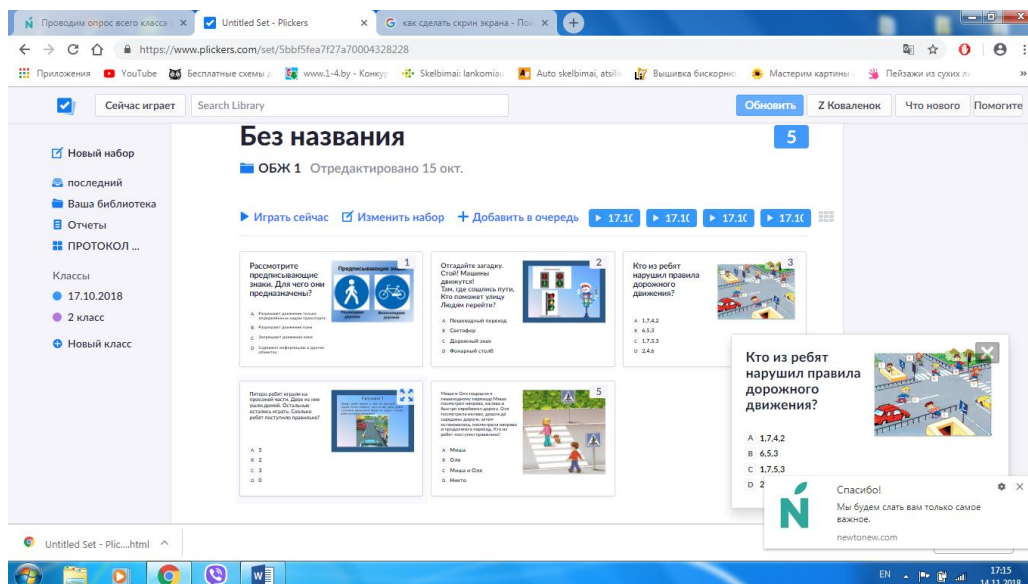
Проводим опрос всего класса × | Untitled Set - Plickers × | как сделать скрин экрана - Пои ×

https://www.plickers.com/set/5bbf5fea7f27a70004328228

Приложения | YouTube | Бесплатные схемы д | www.1-4.by - Конкур | Skelbimai: lankomiau | Auto skelbimai, atsili | Вышивка бискорню | Мастерим картины | Пейзажи из сухих л

Сейчас играет | Search Library | Обновить | Z Коваленок | Что нового | Помогите

Новый набор
последний
Ваша библиотека
Отчеты
ПРОТОКОЛ ...
Классы
17.10.2018
2 класс
Новый класс

Без названия
5
ОБЖ 1 Отредактировано 15 окт.

Играть сейчас | Изменить набор | + Добавить в очередь | 17.1( | 17.1( | 17.1( | 17.1(

1
Рассмотрите предписывающие знаки. Для чего они предназначены?
Предписывающие знаки
A Разрешают движение только определённым видам транспорта
B Разрешают движение всем
C Запрещают движение всем
D Содержат информацию о других объектах

2
Отгадайте загадку. Стой! Машины движутся! Там, где сошлись пути, Кто поможет улице Людям перейти?
A Пешеходный переход
B Светофор
C Дорожный знак
D Фонарный столб

3
Кто из ребят нарушил правила дорожного движения?
A 1,7,4,2
B 6,5,3
C 1,7,5,3
D 2,4,6

Пятеро ребят играли на проезжей части. Двоих из них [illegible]. Остальные остались играть. Сколько ребят поступили правильно?
A 5
B 2
C 3
D 0

5
Миша и Оля подошли к пешеходному переходу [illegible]
A Миша
B Оля
C Миша и Оля
D Никто

Кто из ребят нарушил правила дорожного движения?
A 1,7,4,2
B 6,5,3
C 1,7,5,3
D 2

Спасибо!
Мы будем слать вам только самое важное.
newtonew.com

Untitled Set - Plic....html

EN 17:15 14.11.2018